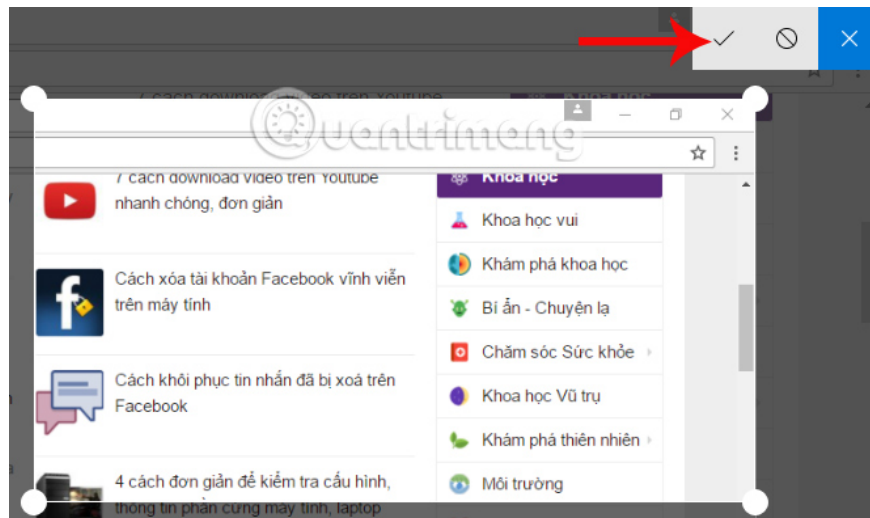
7 cách download video trên Youtube nhanh chóng, đơn giản

Cách xóa tài khoản Facebook vĩnh viễn trên máy tính

Cách khôi phục tin nhắn đã bị xoá trên Facebook

4 cách đơn giản để kiểm tra cấu hình, thông tin phần cứng máy tính, laptop

Khoa học
Khoa học vui
Khám phá khoa học
Bí ẩn - Chuyện lạ
Chăm sóc Sức khỏe
Khoa học Vũ trụ
Khám phá thiên nhiên
Môi trường

Quantrimang